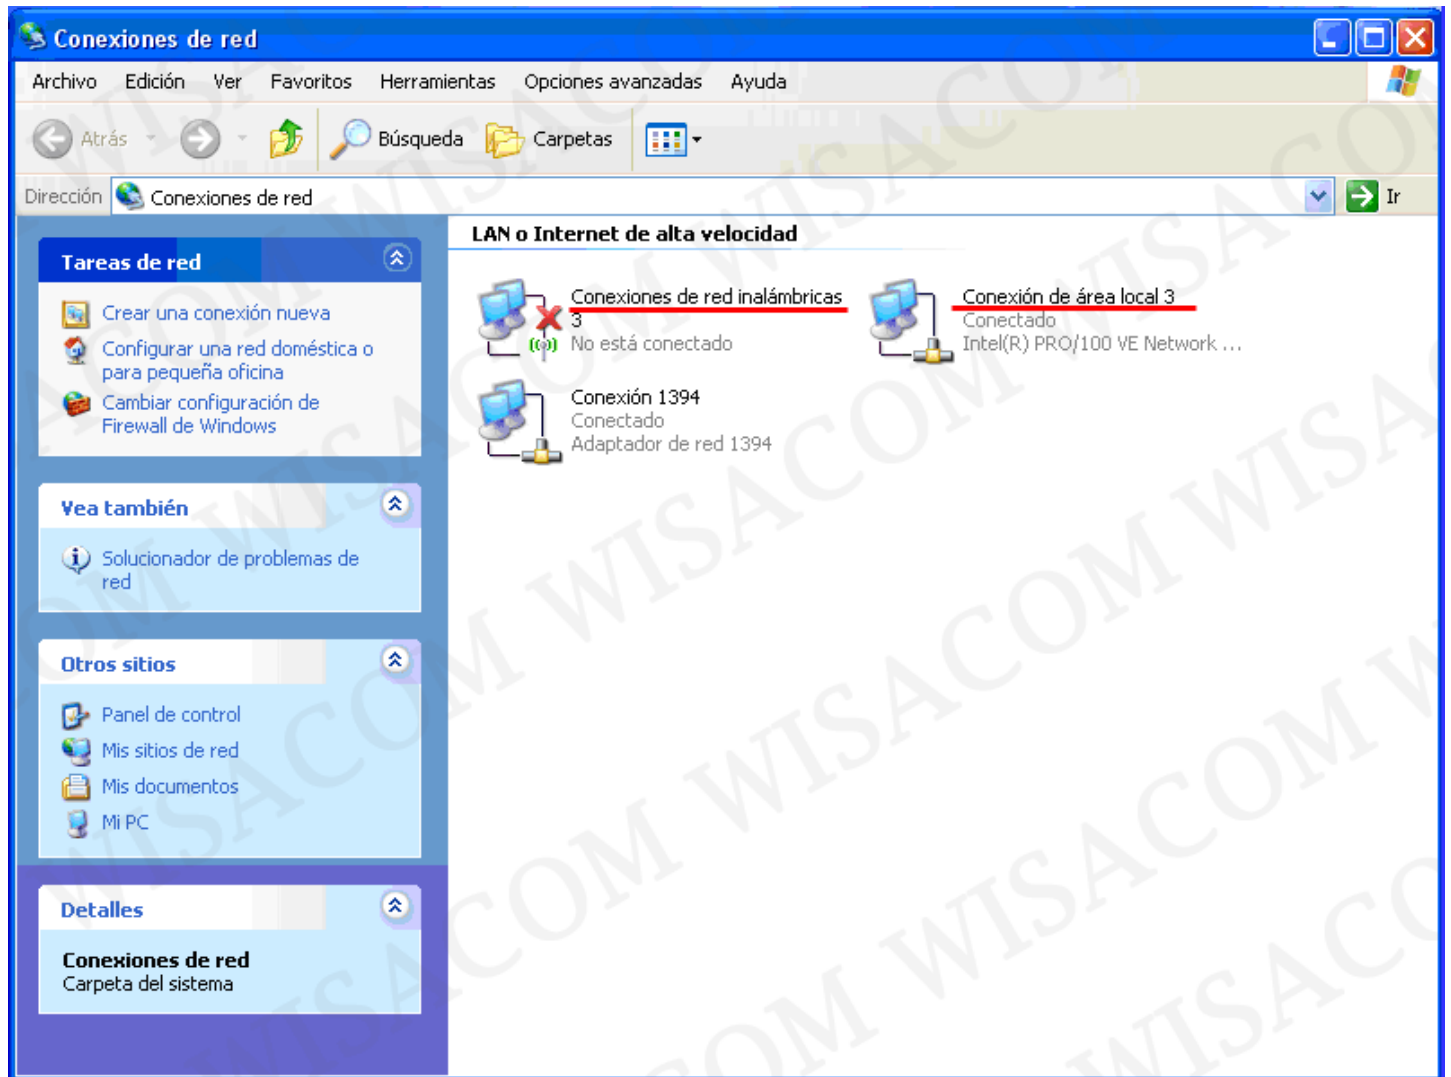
Conexiones de red

Archivo Edición Ver Favoritos Herramientas Opciones avanzadas Ayuda

Atrás Búsqueda Carpetas

Dirección Conexiones de red Ir

Tareas de red

Crear una conexión nueva
Configurar una red doméstica o para pequeña oficina
Cambiar configuración de Firewall de Windows

Vea también

Solucionador de problemas de red

Otros sitios

Panel de control
Mis sitios de red
Mis documentos
Mi PC

Detalles

Conexiones de red
Carpeta del sistema

LAN o Internet de alta velocidad

Conexiones de red inalámbricas 3
No está conectado

Conexión de área local 3
Conectado
Intel(R) PRO/100 VE Network ...

Conexión 1394
Conectado
Adaptador de red 1394

WISACOM WISACOM WISACOM WISACOM WISACOM WISACOM WISACOM WISACOM